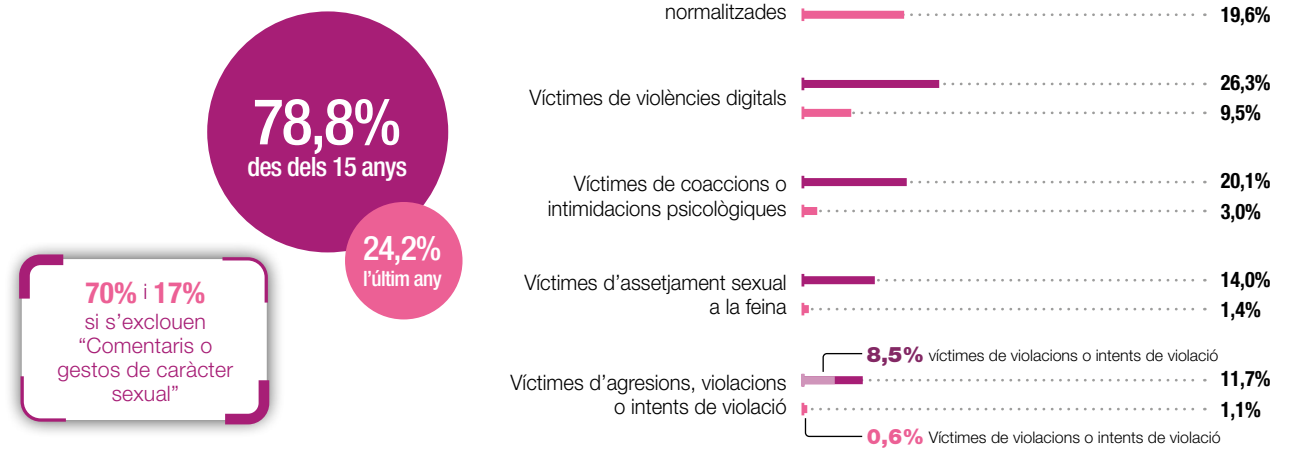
78,8%
des dels 15 anys

24,2%
l'últim any

70% i 17%
si s'exclouen "Comentaris o gestos de caràcter sexual"

normalitzades 19,6%

Víctimes de violències digitals 26,3% 9,5%

Víctimes de coaccions o intimidacions psicològiques 20,1% 3,0%

Víctimes d'assetjament sexual a la feina 14,0% 1,4%

8,5% víctimes de violacions o intents de violació

Víctimes d'agresions, violacions o intents de violació 11,7% 1,1%

0,6% Víctimes de violacions o intents de violació